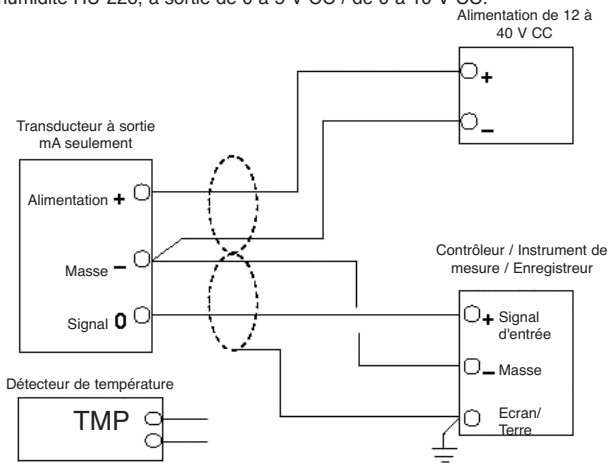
humidité HS-225, à sortie de 0 à 5 V CC / de 0 à 10 V CC.

Alimentation de 12 à 40 V CC

+

–

Transducteur à sortie mA seulement

Alimentation +

Masse –

Signal 0

Contrôleur / Instrument de mesure / Enregistreur

+ Signal d'entrée

– Masse

Ecran/ Terre

Détecteur de température

TMP